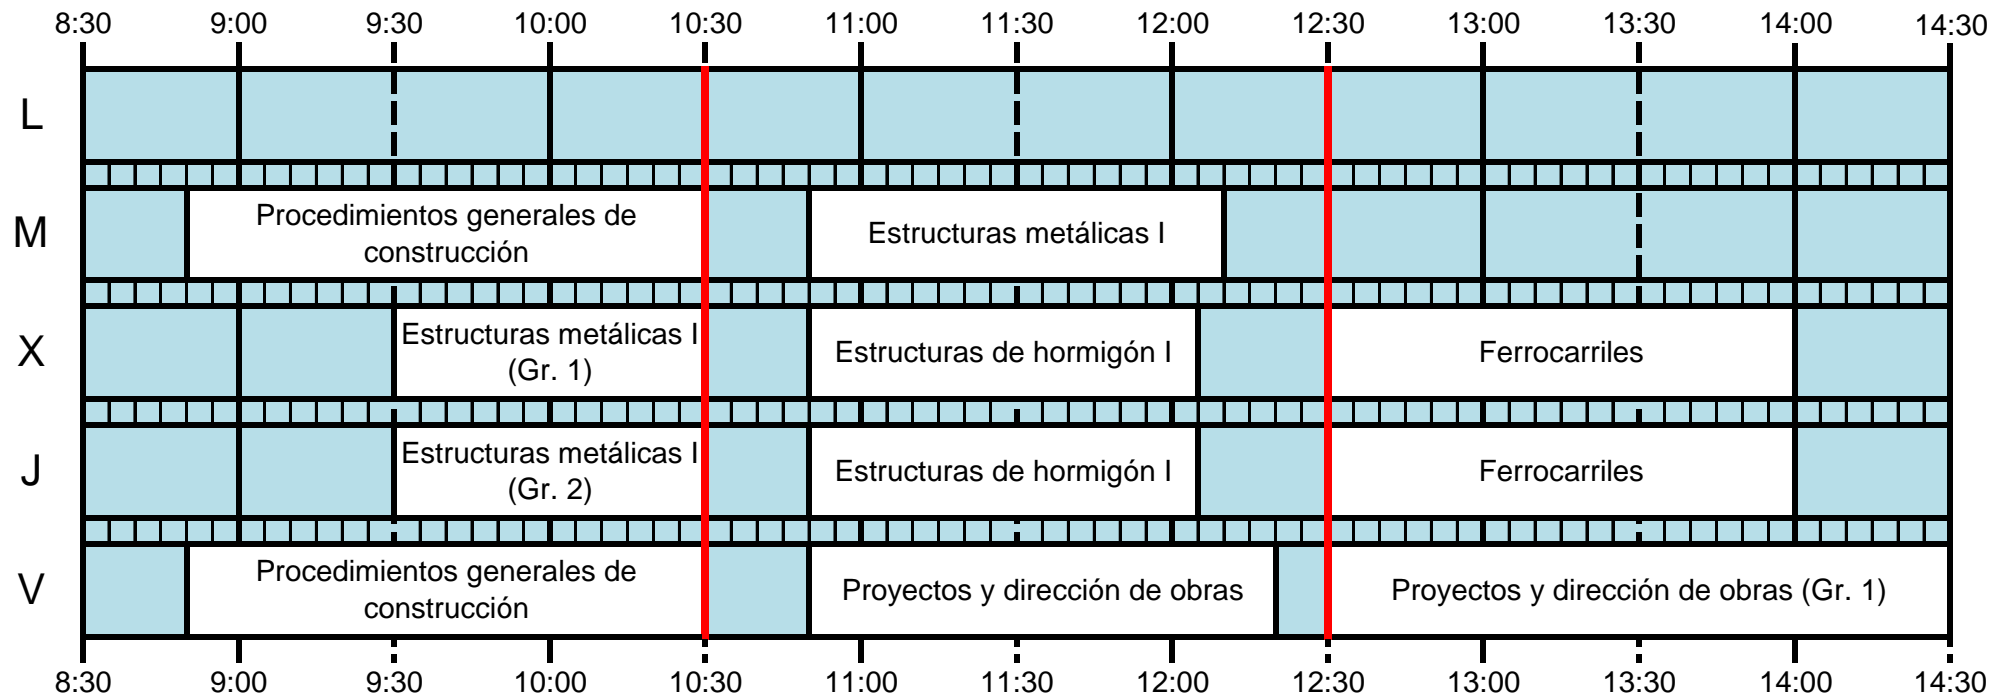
8:30 9:00 9:30 10:00 10:30 11:00 11:30 12:00 12:30 13:00 13:30 14:00 14:30

L

M
Procedimientos generales de construcción
Estructuras metálicas I

X
Estructuras metálicas I (Gr. 1)
Estructuras de hormigón I
Ferrocarriles

J
Estructuras metálicas I (Gr. 2)
Estructuras de hormigón I
Ferrocarriles

V
Procedimientos generales de construcción
Proyectos y dirección de obras
Proyectos y dirección de obras (Gr. 1)

8:30 9:00 9:30 10:00 10:30 11:00 11:30 12:00 12:30 13:00 13:30 14:00 14:30